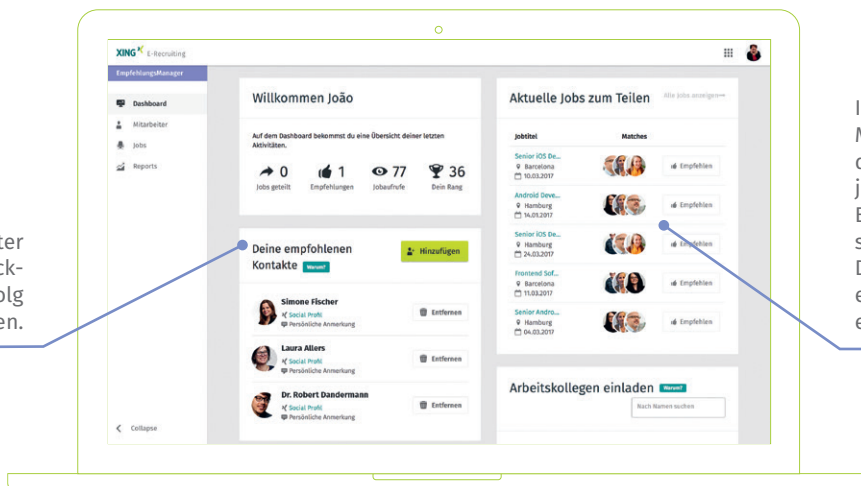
ter
ck-
olg
en.

XING E-Recruiting

EmpfehlungsManager

Dashboard
Mitarbeiter
Jobs
Reports

Collapse

Willkommen João

Auf dem Dashboard bekommst du eine Übersicht deiner letzten Aktivitäten.

0 Jobs geteilt
1 Empfehlungen
77 Jobaufrufe
36 Dein Rang

Deine empfohlenen Kontakte Warum?

Hinzufügen

Simone Fischer
Social Profil
Persönliche Anmerkung
Entfernen

Laura Allers
Social Profil
Persönliche Anmerkung
Entfernen

Dr. Robert Dandermann
Social Profil
Persönliche Anmerkung
Entfernen

Aktuelle Jobs zum Teilen

Alle Jobs anzeigen

| Jobtitel | Matches | |
|---|---|---|
| Senior iOS De... Barcelona 10.03.2017 | | Empfehlen |
| Android Deve... Hamburg 14.01.2017 | | Empfehlen |
| Senior iOS De... Hamburg 24.03.2017 | | Empfehlen |
| Frontend Sof... Barcelona 11.03.2017 | | Empfehlen |
| Senior Andro... Hamburg 04.03.2017 | | Empfehlen |

Arbeitskollegen einladen Warum?

Nach Namen suchen

I
M
d
j
E
s
D
e
e